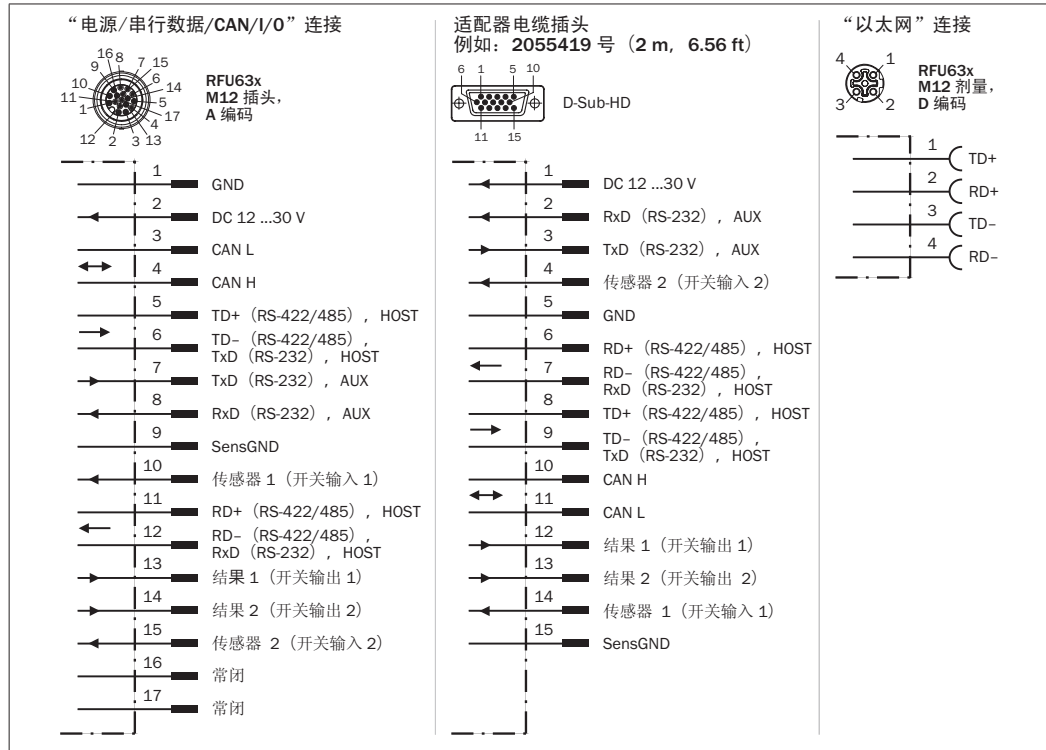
“电源/串行数据/CAN/I/O”连接

16 8 7 15 9 6 10 14 11 5 1 17 12 2 3 13 4

RFU63x
M12 插头，
A 编码

1 GND
2 DC 12 ...30 V
3 CAN L
4 CAN H
5 TD+（RS-422/485），HOST
6 TD–（RS-422/485），TxD（RS-232），HOST
7 TxD（RS-232），AUX
8 RxD（RS-232），AUX
9 SensGND
10 传感器 1（开关输入 1）
11 RD+（RS-422/485），HOST
12 RD–（RS-422/485），RxD（RS-232），HOST
13 结果 1（开关输出 1）
14 结果 2（开关输出 2）
15 传感器 2（开关输入 2）
16 常闭
17 常闭

适配器电缆插头
例如：2055419 号（2 m，6.56 ft）

6 1 5 10 11 15

D-Sub-HD

1 DC 12 ...30 V
2 RxD（RS-232），AUX
3 TxD（RS-232），AUX
4 传感器 2（开关输入 2）
5 GND
6 RD+（RS-422/485），HOST
7 RD–（RS-422/485），RxD（RS-232），HOST
8 TD+（RS-422/485），HOST
9 TD–（RS-422/485），TxD（RS-232），HOST
10 CAN H
11 CAN L
12 结果 1（开关输出 1）
13 结果 2（开关输出 2）
14 传感器 1（开关输入 1）
15 SensGND

“以太网”连接

4 1 3 2

RFU63x
M12 剂量，
D 编码

1 TD+
2 RD+
3 TD–
4 RD–